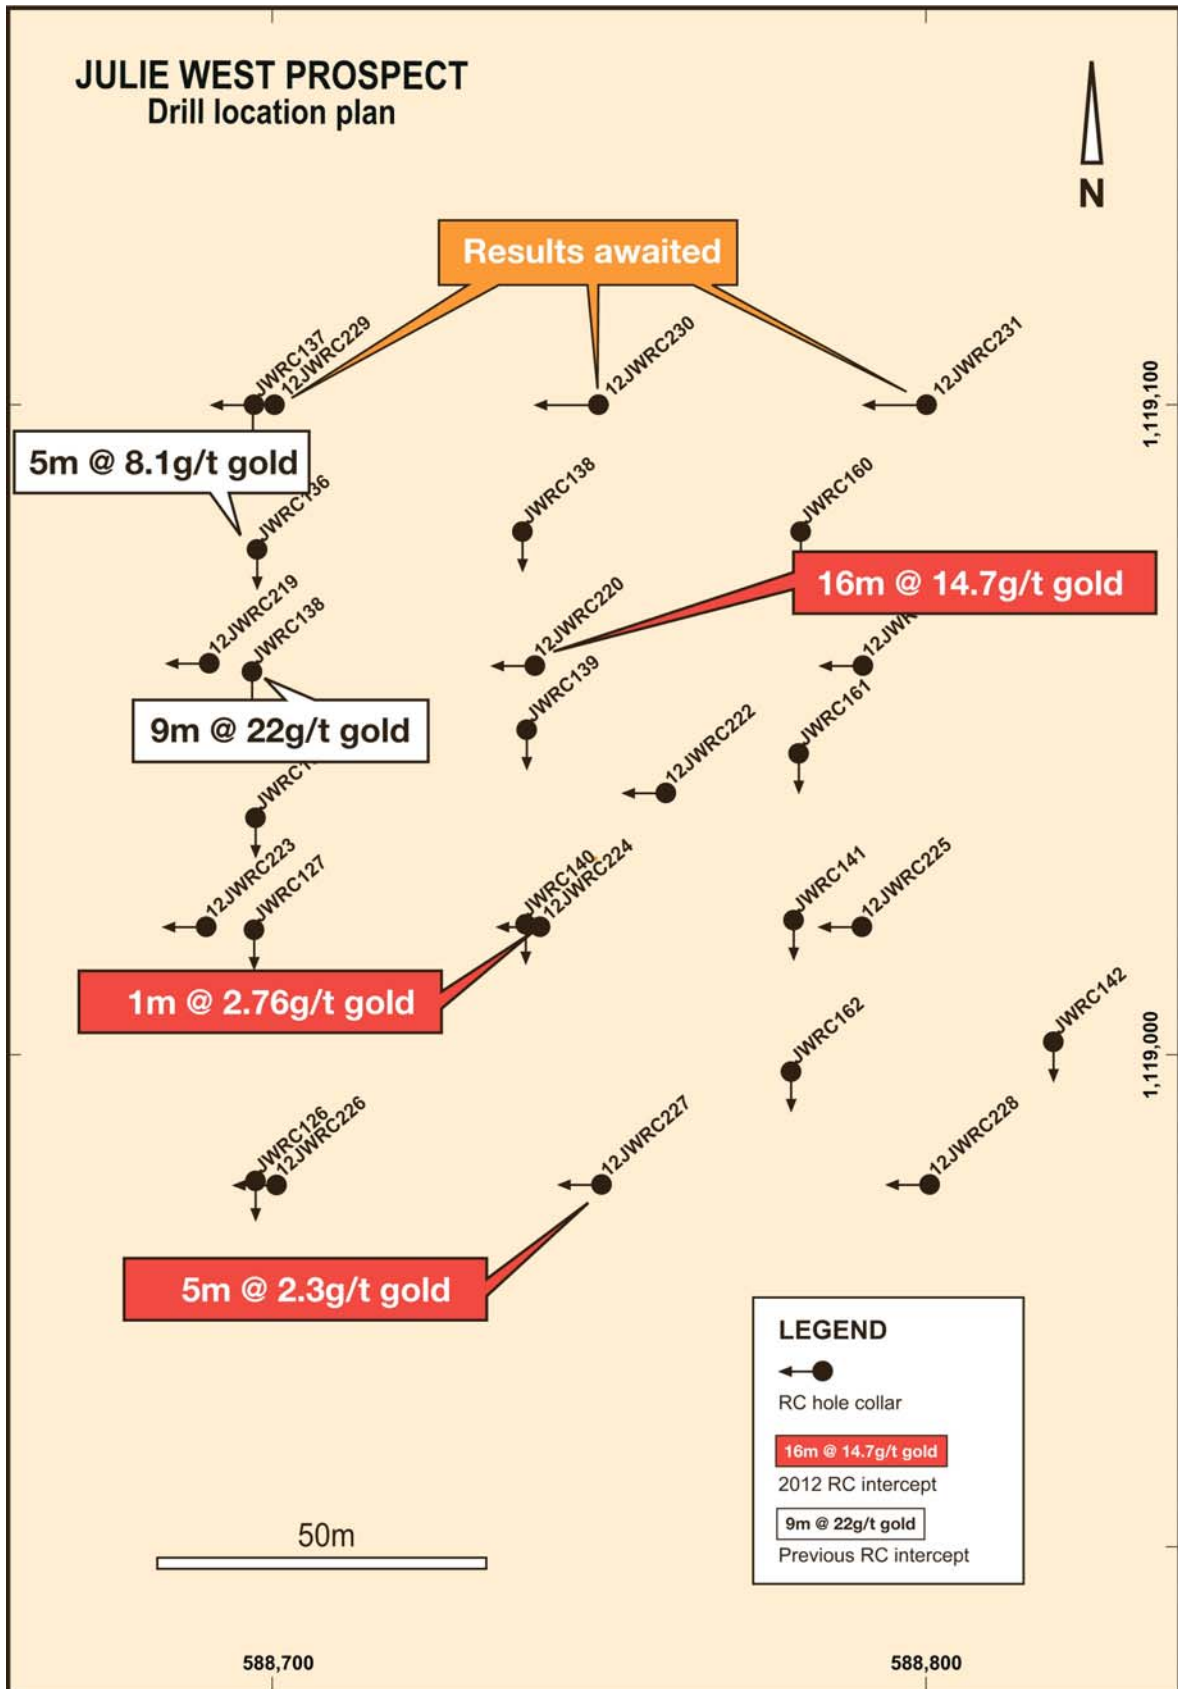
JULIE WEST PROSPECT
Drill location plan

N

Results awaited

JWRC137
12JWRC229
12JWRC230
12JWRC231
1,119,100

5m @ 8.1g/t gold
JWRC136
JWRC138
JWRC160

16m @ 14.7g/t gold
12JWRC219
JWRC138
12JWRC220
12JWR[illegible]
JWRC139
JWRC161

9m @ 22g/t gold
12JWRC222
JWRC1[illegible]
12JWRC223
JWRC127
JWRC140
12JWRC224
JWRC141
12JWRC225

1m @ 2.76g/t gold
JWRC142
JWRC162
1,119,000
JWRC126
12JWRC226
12JWRC227
12JWRC228

5m @ 2.3g/t gold

LEGEND
RC hole collar
16m @ 14.7g/t gold
2012 RC intercept
9m @ 22g/t gold
Previous RC intercept

50m

588,700
588,800